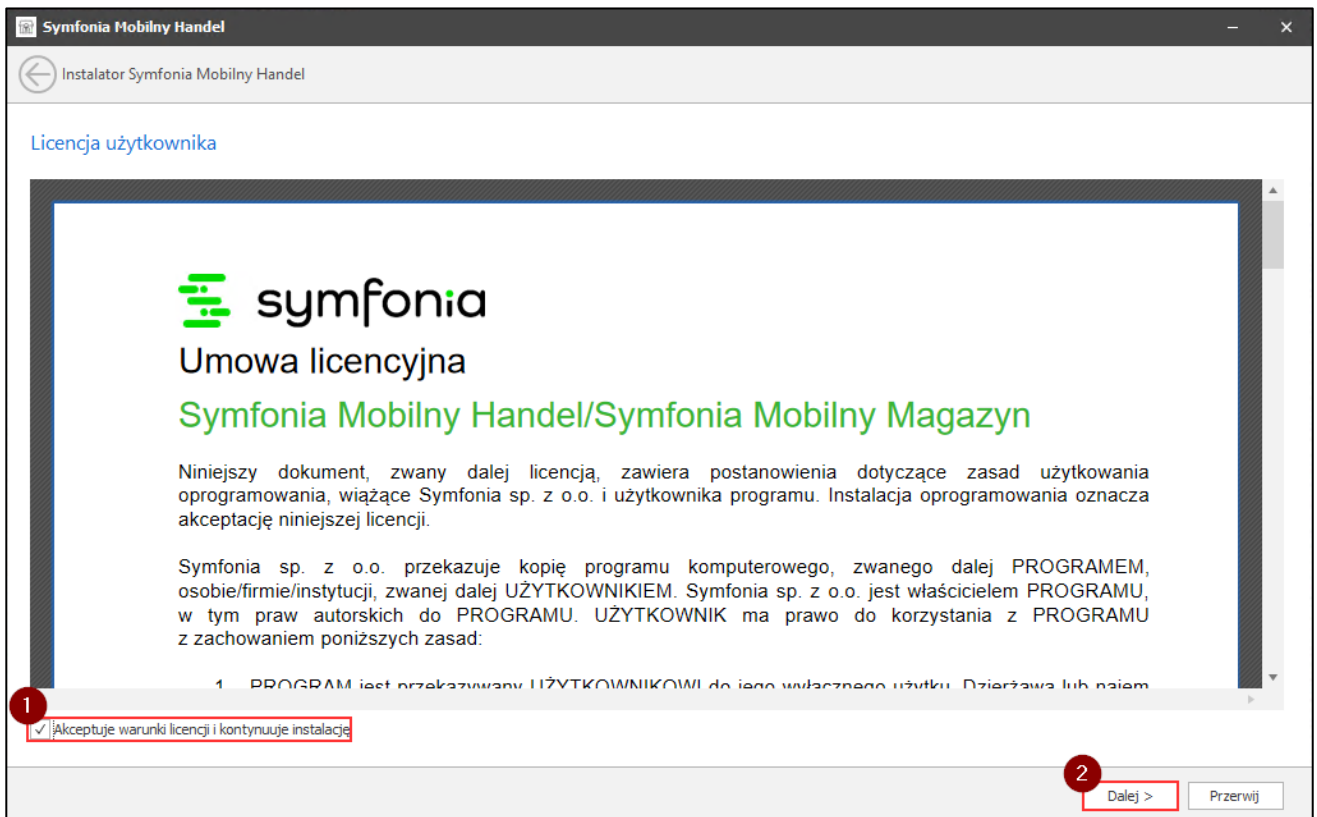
Symfonia Mobilny Handel

Instalator Symfonia Mobilny Handel

Licencja użytkownika

symfonia

Umowa licencyjna

Symfonia Mobilny Handel/Symfonia Mobilny Magazyn

Niniejszy dokument, zwany dalej licencją, zawiera postanowienia dotyczące zasad użytkowania oprogramowania, wiążące Symfonia sp. z o.o. i użytkownika programu. Instalacja oprogramowania oznacza akceptację niniejszej licencji.

Symfonia sp. z o.o. przekazuje kopię programu komputerowego, zwanego dalej PROGRAMEM, osobie/firmie/instytucji, zwanej dalej UŻYTKOWNIKIEM. Symfonia sp. z o.o. jest właścicielem PROGRAMU, w tym praw autorskich do PROGRAMU. UŻYTKOWNIK ma prawo do korzystania z PROGRAMU z zachowaniem poniższych zasad:

1. PROGRAM jest przekazywany UŻYTKOWNIKOWI do jego wyłącznego użytku. Dzierżawa lub najem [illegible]

1

✓ Akceptuje warunki licencji i kontynuuje instalację

2

Dalej >

Przerwij